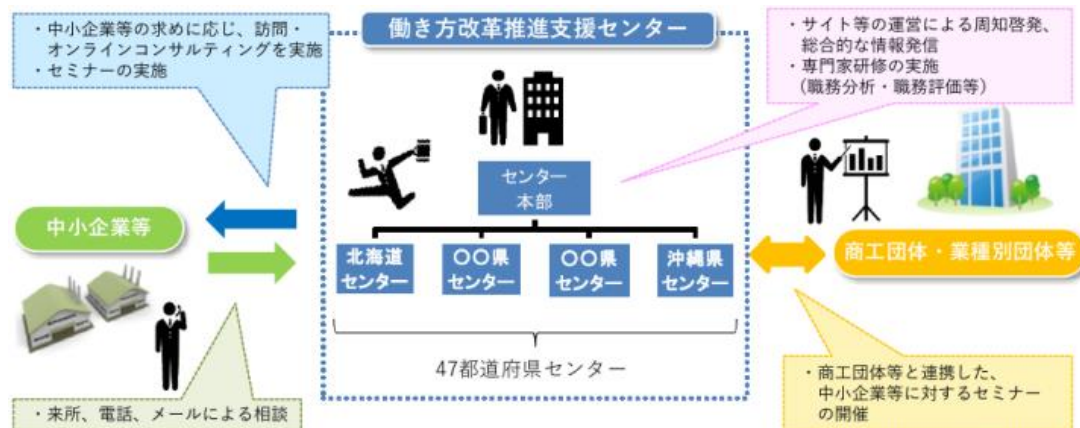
・中小企業等の求めに応じ、訪問・オンラインコンサルティングを実施
・セミナーの実施

働き方改革推進支援センター

・サイト等の運営による周知啓発、総合的な情報発信
・専門家研修の実施（職務分析・職務評価等）

センター本部

中小企業等

北海道センター

〇〇県センター

〇〇県センター

沖縄県センター

商工団体・業種別団体等

47都道府県センター

・来所、電話、メールによる相談

・商工団体等と連携した、中小企業等に対するセミナーの開催